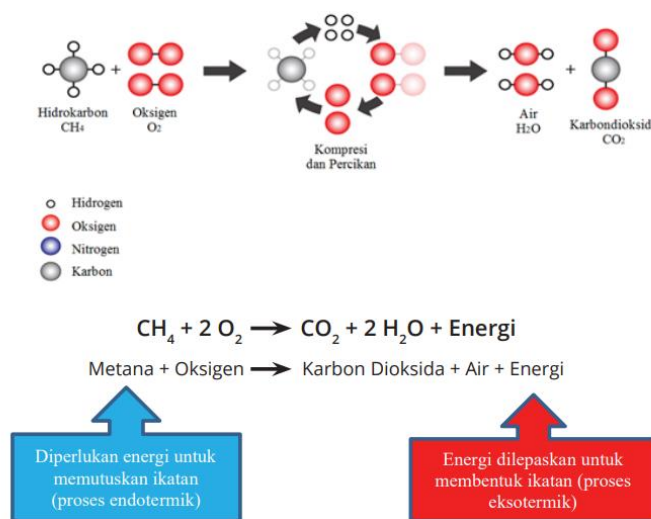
Hidrokarbon
$CH_4$

+

Oksigen
$O_2$

Kompresi
dan Percikan

Air
$H_2O$

+

Karbondioksid
$CO_2$

Hidrogen
Oksigen
Nitrogen
Karbon

$CH_4 + 2\ O_2 \longrightarrow CO_2 + 2\ H_2O$ + Energi

Metana + Oksigen $\longrightarrow$ Karbon Dioksida + Air + Energi

Diperlukan energi untuk memutuskan ikatan (proses endotermik)

Energi dilepaskan untuk membentuk ikatan (proses eksotermik)